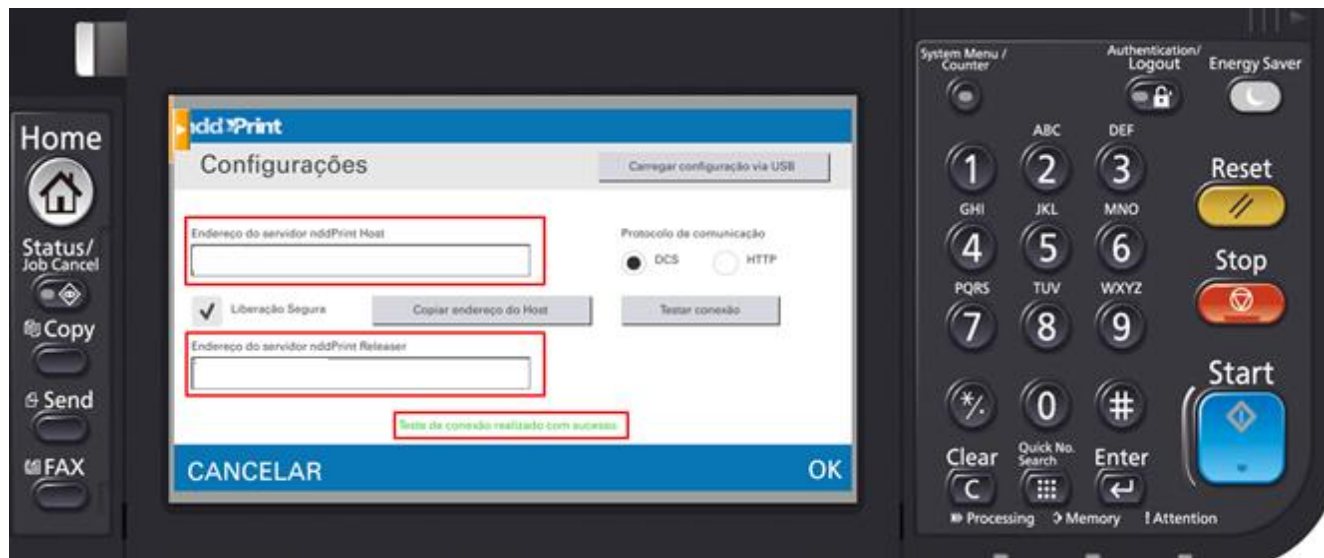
Home

Status/ Job Cancel

Copy

Send

FAX

nddPrint

Configurações

Carregar configuração via USB

Endereço do servidor nddPrint Host

Protocolo de comunicação

DCS

HTTP

Liberação Segura

Copiar endereço do Host

Testar conexão

Endereço do servidor nddPrint Releaser

Teste de conexão realizado com sucesso

CANCELAR

OK

System Menu / Counter

Authentication/ Logout

Energy Saver

1

ABC 2

DEF 3

Reset

GHI 4

JKL 5

MNO 6

Stop

PQRS 7

TUV 8

WXYZ 9

Start

*/.

0

#

Clear C

Quick No. Search

Enter

Processing

Memory

Attention